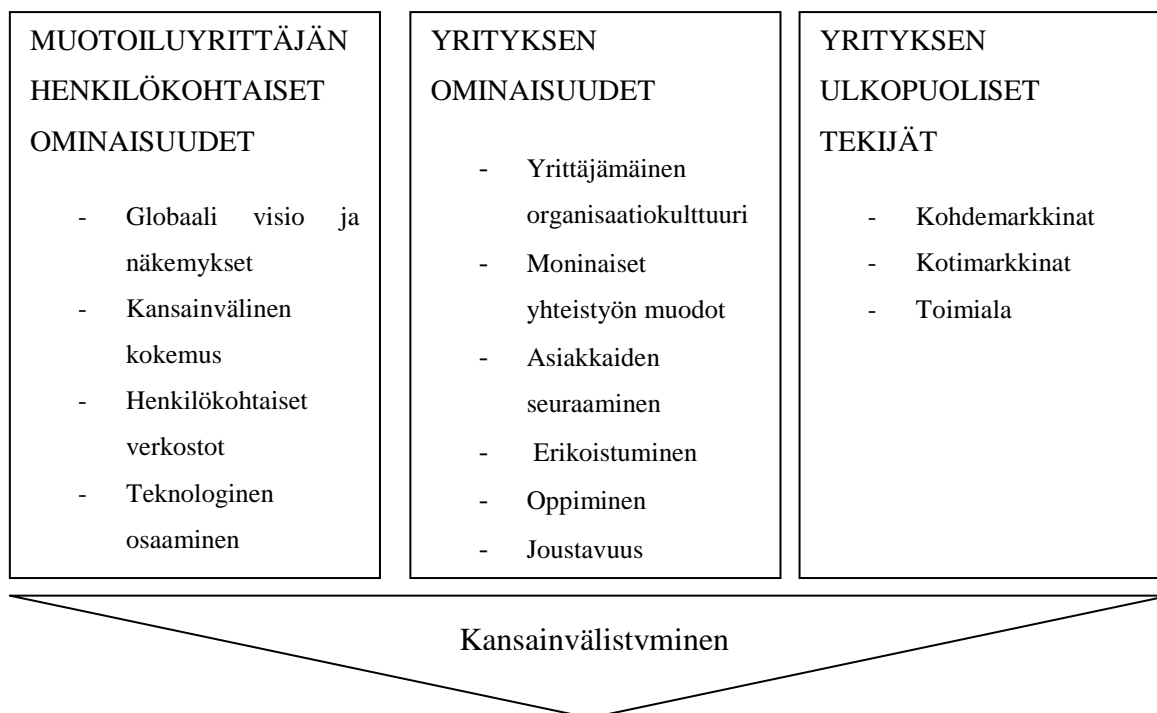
MUOTOILUYRITTÄJÄN HENKILÖKOHTAISET OMINAISUUDET

- Globaali visio ja näkemykset
- Kansainvälinen kokemus
- Henkilökohtaiset verkostot
- Teknologinen osaaminen

YRITYKSEN OMINAISUUDET

- Yrittäjämäinen organisaatiokulttuuri
- Moninaiset yhteistyön muodot
- Asiakkaiden seuraaminen
- Erikoistuminen
- Oppiminen
- Joustavuus

YRITYKSEN ULKOPUOLISET TEKIJÄT

- Kohdemarkkinat
- Kotimarkkinat
- Toimiala

Kansainvälistvminen